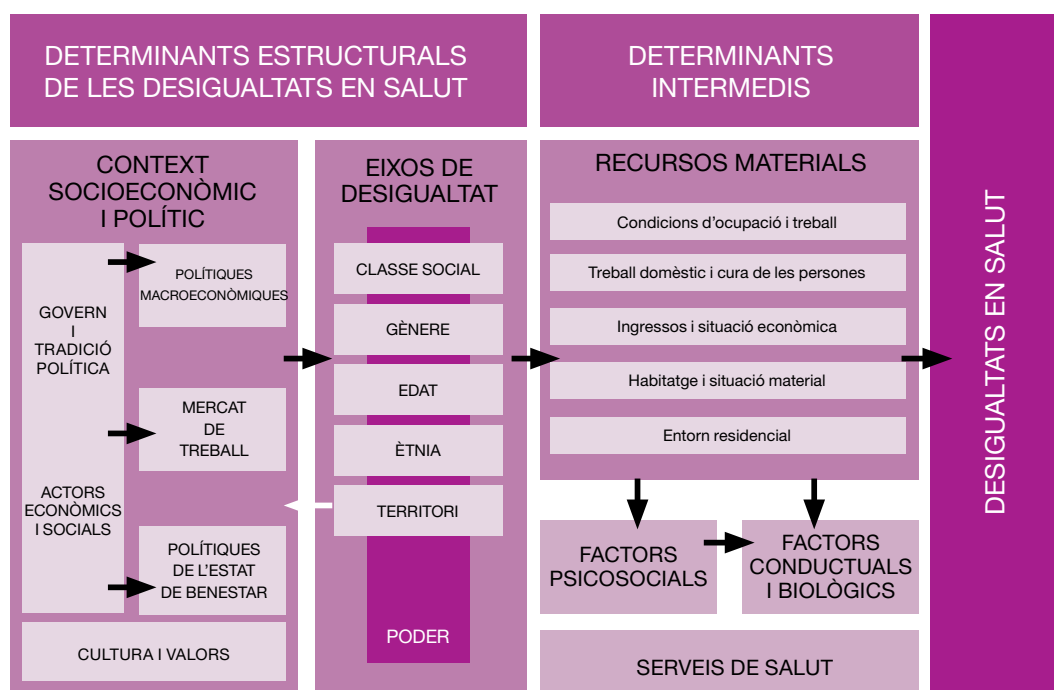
DETERMINANTS ESTRUCTURALS DE LES DESIGUALTATS EN SALUT

DETERMINANTS INTERMEDIS

DESIGUALTATS EN SALUT

CONTEXT SOCIOECONÒMIC I POLÍTIC

GOVERN I TRADICIÓ POLÍTICA

ACTORS ECONÒMICS I SOCIALS

POLÍTIQUES MACROECONÒMIQUES

MERCAT DE TREBALL

POLÍTIQUES DE L'ESTAT DE BENESTAR

CULTURA I VALORS

EIXOS DE DESIGUALTAT

CLASSE SOCIAL

GÈNERE

EDAT

ÈTNIA

TERRITORI

PODER

RECURSOS MATERIALS

Condicions d'ocupació i treball

Treball domèstic i cura de les persones

Ingressos i situació econòmica

Habitatge i situació material

Entorn residencial

FACTORS PSICOSOCIALS

FACTORS CONDUCTUALS I BIOLÒGICS

SERVEIS DE SALUT